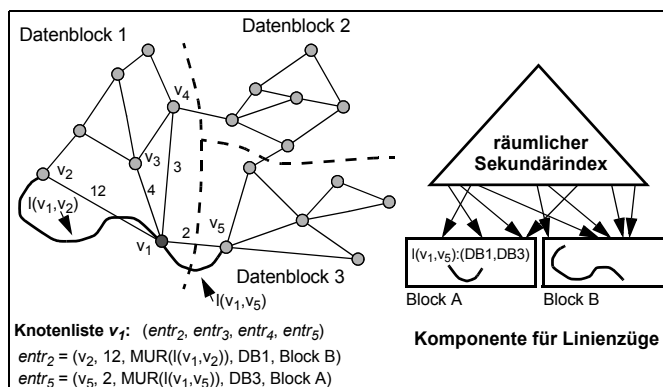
Datenblock 1

Datenblock 2

$v_4$

$v_2$

$v_3$

12

4

3

$l(v_1,v_2)$

$v_1$

2

$v_5$

Datenblock 3

$l(v_1,v_5)$

räumlicher Sekundärindex

$l(v_1,v_5)$:(DB1,DB3)

Block A

Block B

**Knotenliste $v_1$:** ($entr_2$, $entr_3$, $entr_4$, $entr_5$)

$entr_2$ = ($v_2$, 12, MUR($l(v_1,v_2)$), DB1, Block B)

$entr_5$ = ($v_5$, 2, MUR($l(v_1,v_5)$), DB3, Block A)

**Komponente für Linienzüge**